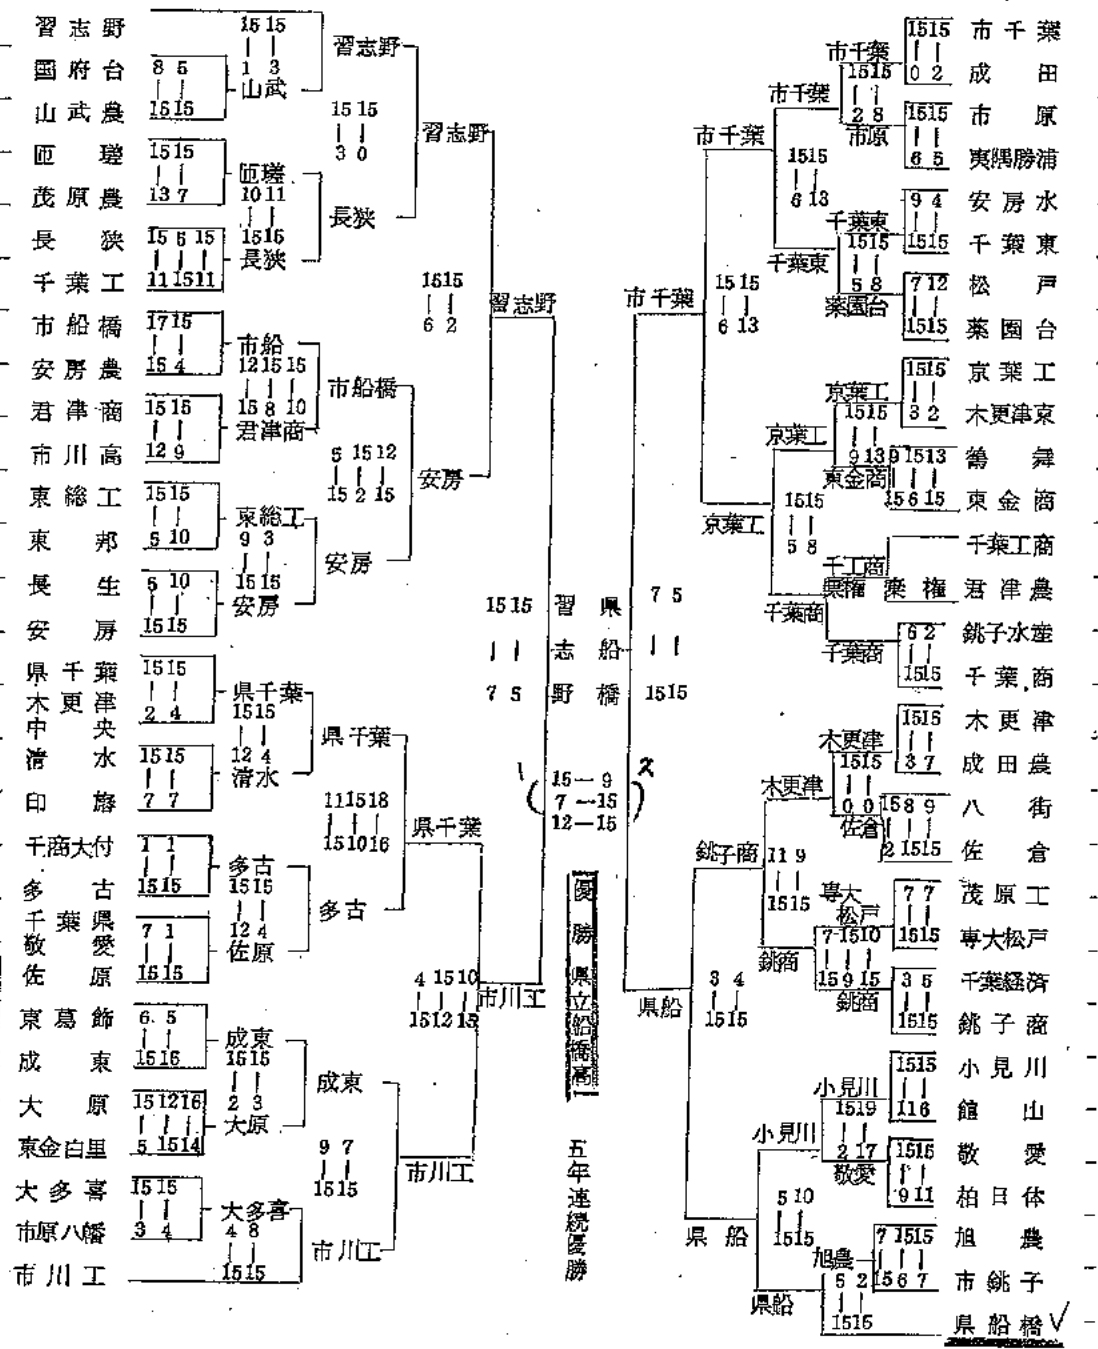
習志野
國府台
山武農
匝瑳
茂原農
長狭
千葉工
市船橋
安房農
君津商
市川高
東総工
東邦
長生
安房
県千葉
木更津中央
清水
印旛
千商大付
多古
千葉県敬愛
佐原
京葛飾
成東
大原
東金白里
大多喜
市原八幡
市川工

15 15 | | 1 3 山武
8 5 | | 15 15
習志野
15 15 | | 3 0
15 15 | | 13 7 匝瑳 10 11 | | 15 16 長狭
15 6 15 | | | 11 15 11
長狭
習志野
15 15 | | 6 2
習志野
17 15 | | 15 4 市船 12 15 15 | | | 15 8 10 君津商
15 15 | | 12 9
市船橋
5 15 12 | | | 15 2 15
安房
15 15 | | 5 10 東総工 9 3 | | 15 15 安房
5 10 | | 15 15
安房
15 15 | | 2 4 県千葉 15 15 | | 12 4 清水
15 15 | | 7 7
県千葉
11 15 18 | | | 15 10 16
県千葉
1 1 | | 15 15 多古 15 15 | | 12 4 佐原
7 1 | | 15 15
多古
4 15 10 | | | 15 12 15
市川工
6 5 | | 15 16 成東 15 15 | | 2 3 大原
15 12 16 | | | 5 15 14
成東
9 7 | | 15 15
市川工
15 15 | | 3 4 大多喜 4 8 | | 15 15
市川工

15 15 | | 7 5
習志野
県船橋
7 5 | | 15 15
1 (15—9 7—15 12—15) 2

優勝 県立船橋高

五年連続優勝

市千葉
成田
市原
夷隅勝浦
安房水
千葉東
松戸
薬園台
京葉工
木更津東
鵜舞
東金商
千葉工商
君津農
銚子水産
千葉商
木更津
成田農
八街
佐倉
茂原工
専大松戸
千葉経済
銚子商
小見川
館山
敬愛
柏日体
旭農
市銚子
県船橋

15 15 | | 0 2 市千葉 15 15 | | 2 8 市原 15 15 | | 6 5
市千葉
15 15 | | 6 13
市千葉
9 4 | | 15 15 千葉東 15 15 | | 5 8 薬園台 7 12 | | 15 15
千葉東
市千葉
15 15 | | 6 13
市千葉
15 15 | | 3 2 京葉工 15 15 | | 9 13 東金商 9 15 13 | | 15 6 15
京葉工
15 15 | | 5 8
京葉工
千工商 県権 棄権
千葉商
6 2 | | 15 15 千葉商
15 15 | | 3 7 木更津 15 15 | | 0 0 佐倉 15 8 9 | | 2 15 15
木更津
銚子商
11 9 | | 15 15
7 7 | | 15 15 専大松戸 7 15 10 | | 15 9 15 銚商 3 5 | | 15 15
銚商
県船
3 4 | | 15 15
15 15 | | 11 6 小見川 15 19 | | 2 17 敬愛 15 15 | | 9 11
小見川
5 10 | | 15 15
7 15 15 | | 15 6 7 旭農 5 2 | | 15 15
県船
県船